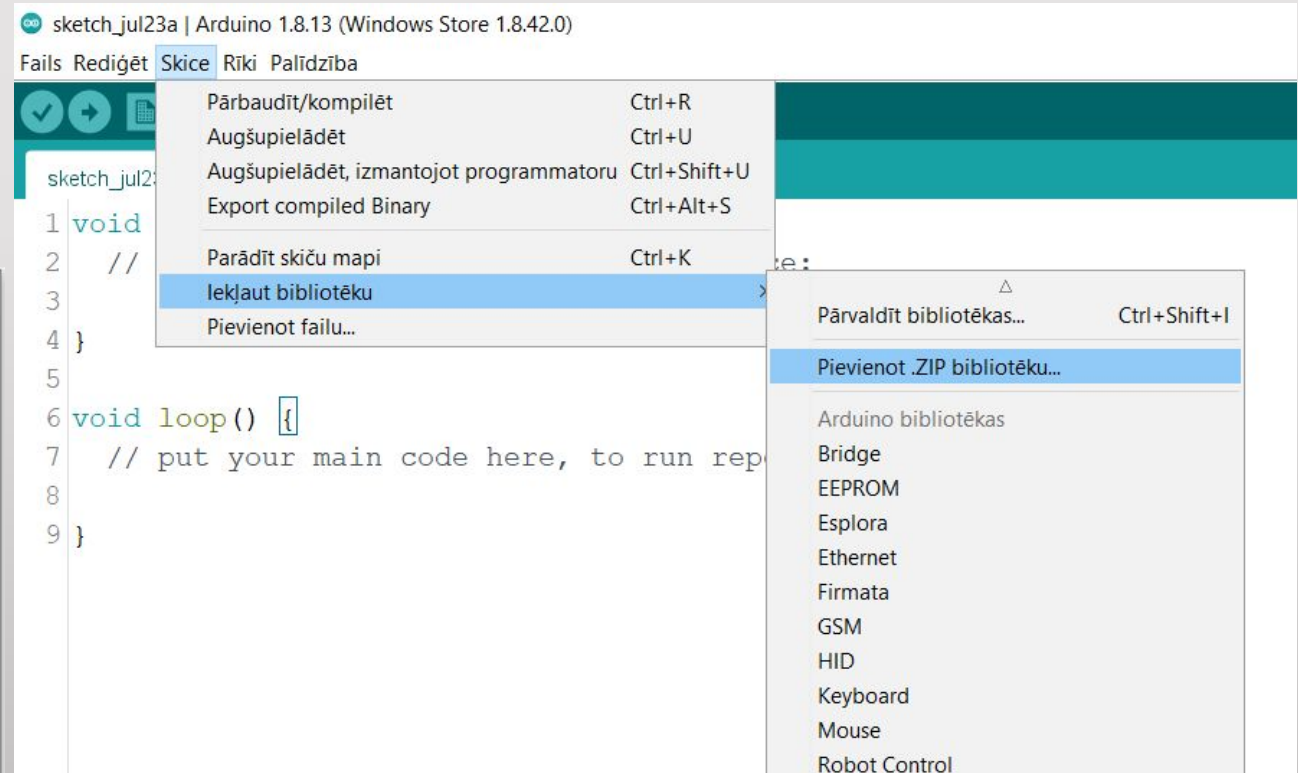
sketch_jul23a | Arduino 1.8.13 (Windows Store 1.8.42.0)

Fails Rediģēt Skice Rīki Palīdzība

sketch_jul2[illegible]

1 void
2 //
3
4 }
5
6 void loop() {
7 // put your main code here, to run repe
8
9 }

Pārbaudīt/kompilēt Ctrl+R
Augšupielādēt Ctrl+U
Augšupielādēt, izmantojot programmatoru Ctrl+Shift+U
Export compiled Binary Ctrl+Alt+S
Parādīt skiču mapi Ctrl+K
Iekļaut bibliotēku
Pievienot failu...

te:

Pārvaldīt bibliotēkas... Ctrl+Shift+I
Pievienot .ZIP bibliotēku...
Arduino bibliotēkas
Bridge
EEPROM
Esplora
Ethernet
Firmata
GSM
HID
Keyboard
Mouse
Robot Control